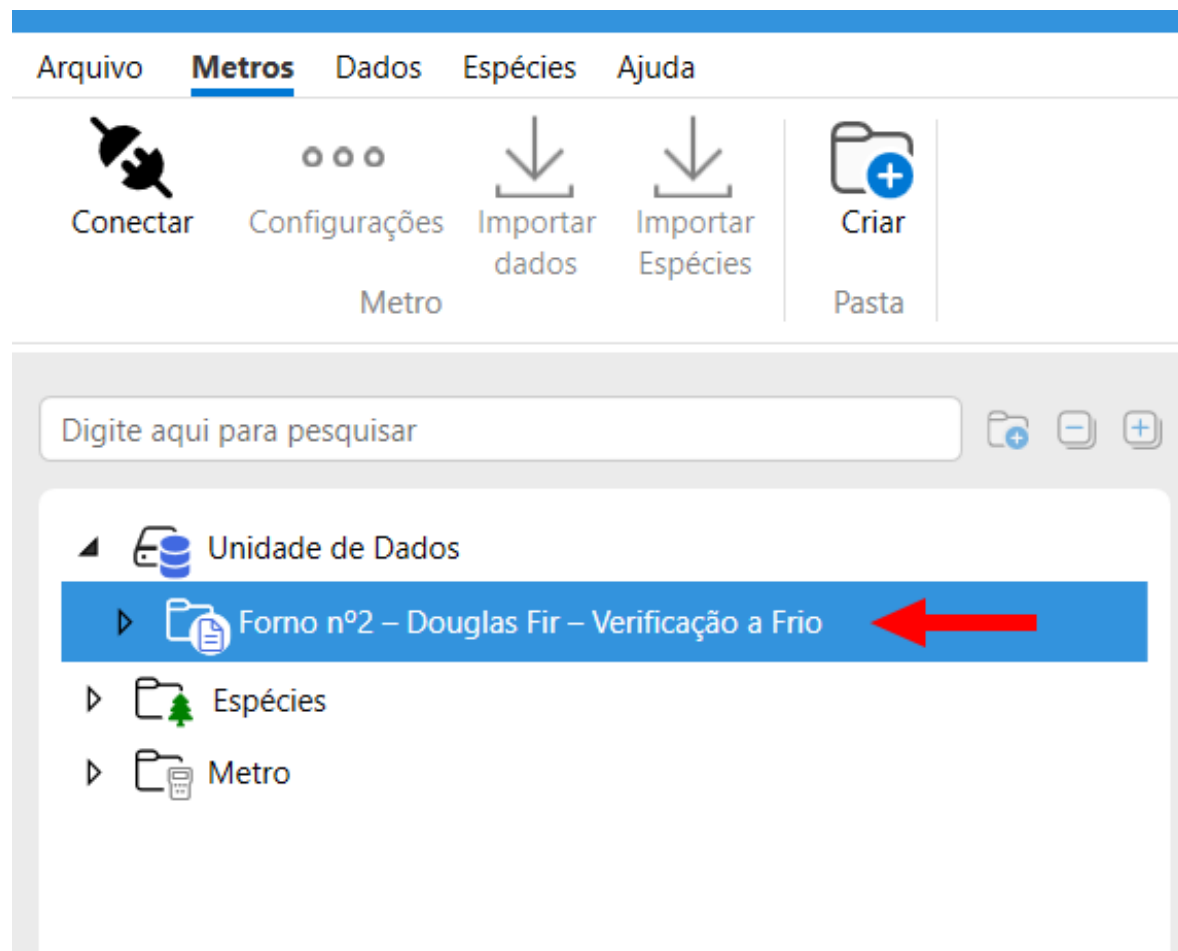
Arquivo Metros Dados Espécies Ajuda

Conectar
Configurações
Importar dados
Importar Espécies
Metro

Criar
Pasta

Digite aqui para pesquisar

Unidade de Dados
Forno nº2 – Douglas Fir – Verificação a Frio
Espécies
Metro